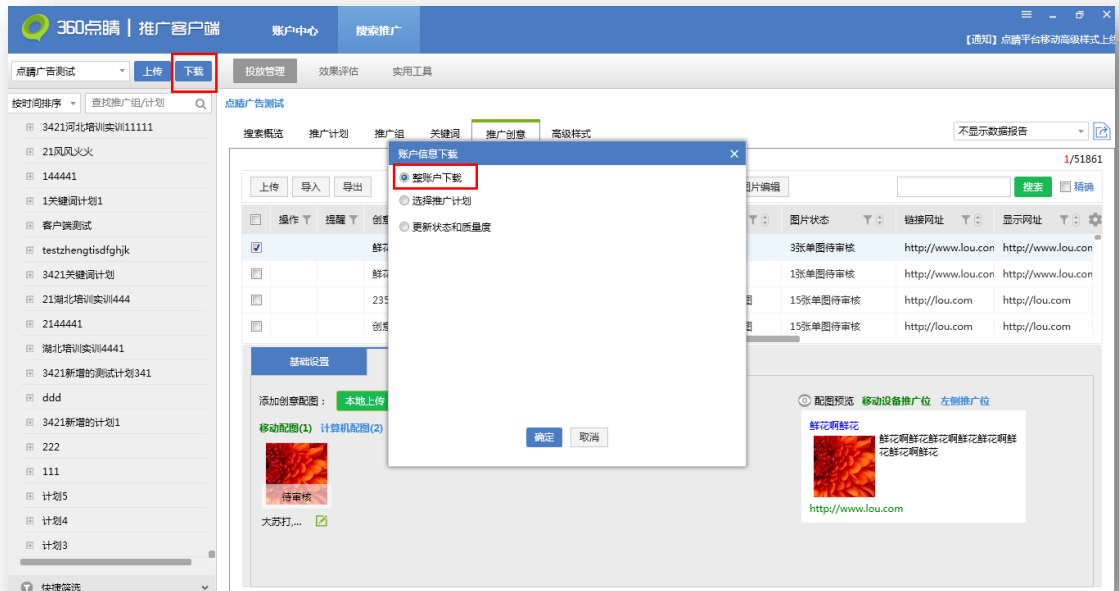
360点睛 | 推广客户端

账户中心 搜索推广

【通知】点睛平台移动高级样式上线

点睛广告测试 上传 下载

投放管理 效果评估 实用工具

按时间排序 查找推广组/计划

3421河北培训实训11111
21风风火火
144441
1关键词计划1
客户端测试
testzhengtisdfghjk
3421关键词计划
21湖北培训实训444
2144441
湖北培训实训4441
3421新增的测试计划341
ddd
3421新增的计划1
222
111
计划5
计划4
计划3

快捷筛选

点睛广告测试

搜索概览 推广计划 推广组 关键词 推广创意 高级样式

不显示数据报告

1/51861

上传 导入 导出 图片编辑 搜索 精确

| | 操作 | 提醒 | 创意 | | 图片状态 | 链接网址 | 显示网址 |
|---|---|---|---|---|---|---|---|
| ☑ | | | 鲜花 | | 3张单图待审核 | http://www.lou.con | http://www.lou.com |
| ☐ | | | 鲜花 | | 1张单图待审核 | http://www.lou.con | http://www.lou.com |
| ☐ | | | 235 | 图 | 15张单图待审核 | http://lou.com | http://lou.com |
| ☐ | | | 创意 | 图 | 15张单图待审核 | http://lou.com | http://lou.com |

基础设置

添加创意配图: 本地上传

移动配图(1) 计算机配图(2)

待审核

大苏打,...

配图预览 移动设备推广位 左侧推广位

鲜花啊鲜花

鲜花啊鲜花鲜花啊鲜花鲜花啊鲜花鲜花啊鲜花

http://www.lou.com

账户信息下载

整账户下载
选择推广计划
更新状态和质量度

确定 取消